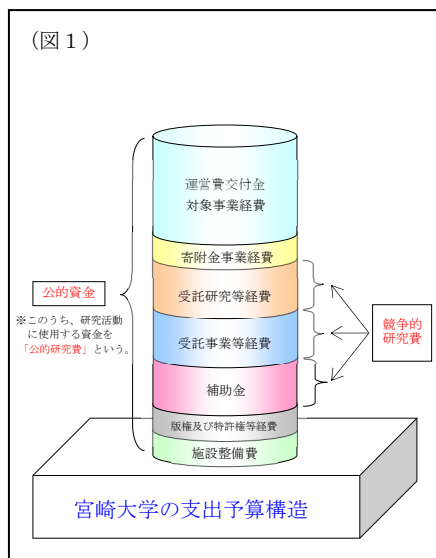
（図１）

運営費交付金
対象事業経費

寄附金事業経費

受託研究等経費

受託事業等経費

補助金

版権及び特許権等経費

施設整備費

公的資金

※このうち、研究活動に使用する資金を「公的研究費」という。

競争的
研究費

宮崎大学の支出予算構造